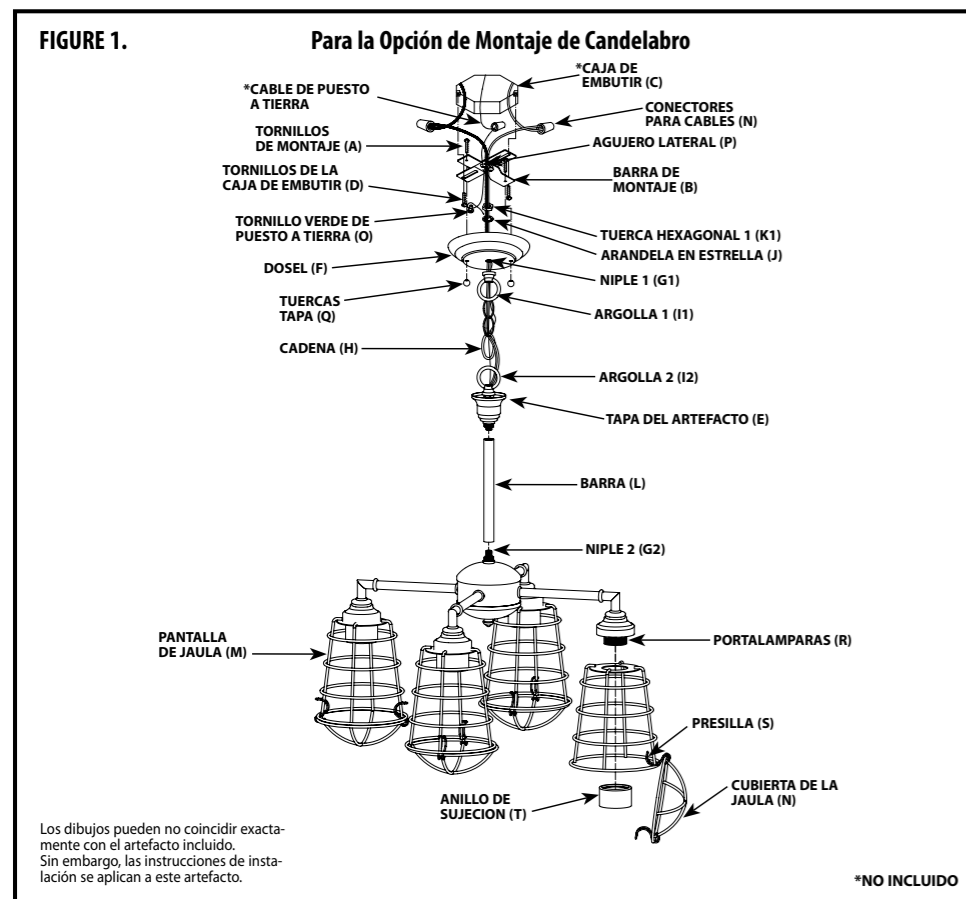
FIGURE 1.

Para la Opción de Montaje de Candelabro

*CAJA DE EMBUTIR (C)

*CABLE DE PUESTO A TIERRA

CONECTORES PARA CABLES (N)

TORNILLOS DE MONTAJE (A)

AGUJERO LATERAL (P)

TORNILLOS DE LA CAJA DE EMBUTIR (D)

BARRA DE MONTAJE (B)

TORNILLO VERDE DE PUESTO A TIERRA (O)

TUERCA HEXAGONAL 1 (K1)

ARANDELA EN ESTRELLA (J)

DOSEL (F)

NIPLE 1 (G1)

TUERCAS TAPA (Q)

ARGOLLA 1 (I1)

CADENA (H)

ARGOLLA 2 (I2)

TAPA DEL ARTEFACTO (E)

BARRA (L)

NIPLE 2 (G2)

PANTALLA DE JAULA (M)

PORTALAMPARAS (R)

PRESILLA (S)

CUBIERTA DE LA JAULA (N)

ANILLO DE SUJECION (T)

Los dibujos pueden no coincidir exactamente con el artefacto incluido. Sin embargo, las instrucciones de instalación se aplican a este artefacto.

*NO INCLUIDO